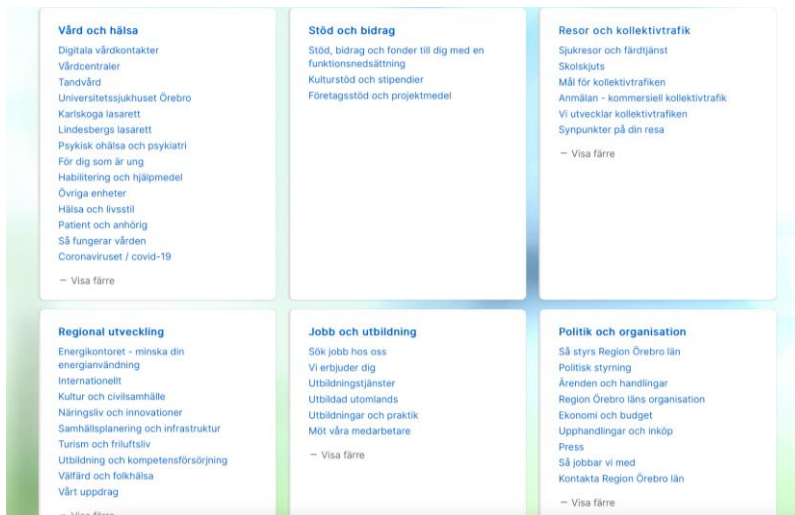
Vård och hälsa
Digitala vårdkontakter
Vårdcentraler
Tandvård
Universitetssjukhuset Örebro
Karlskoga lasarett
Lindesbergs lasarett
Psykisk ohälsa och psykiatri
För dig som är ung
Habilitering och hjälpmedel
Övriga enheter
Hälsa och livsstil
Patient och anhörig
Så fungerar vården
Coronaviruset / covid-19
— Visa färre

Stöd och bidrag
Stöd, bidrag och fonder till dig med en funktionsnedsättning
Kulturstöd och stipendier
Företagsstöd och projektmedel

Resor och kollektivtrafik
Sjukresor och färdtjänst
Skolskjuts
Mål för kollektivtrafiken
Anmälan - kommersiell kollektivtrafik
Vi utvecklar kollektivtrafiken
Synpunkter på din resa
— Visa färre

Regional utveckling
Energikontoret - minska din energianvändning
Internationellt
Kultur och civilsamhälle
Näringsliv och innovationer
Samhällsplanering och infrastruktur
Turism och friluftsliv
Utbildning och kompetensförsörjning
Välfärd och folkhälsa
Vårt uppdrag
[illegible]

Jobb och utbildning
Sök jobb hos oss
Vi erbjuder dig
Utbildningstjänster
Utbildad utomlands
Utbildningar och praktik
Möt våra medarbetare
— Visa färre

Politik och organisation
Så styrs Region Örebro län
Politisk styrning
Ärenden och handlingar
Region Örebro läns organisation
Ekonomi och budget
Upphandlingar och inköp
Press
Så jobbar vi med
Kontakta Region Örebro län
— Visa färre